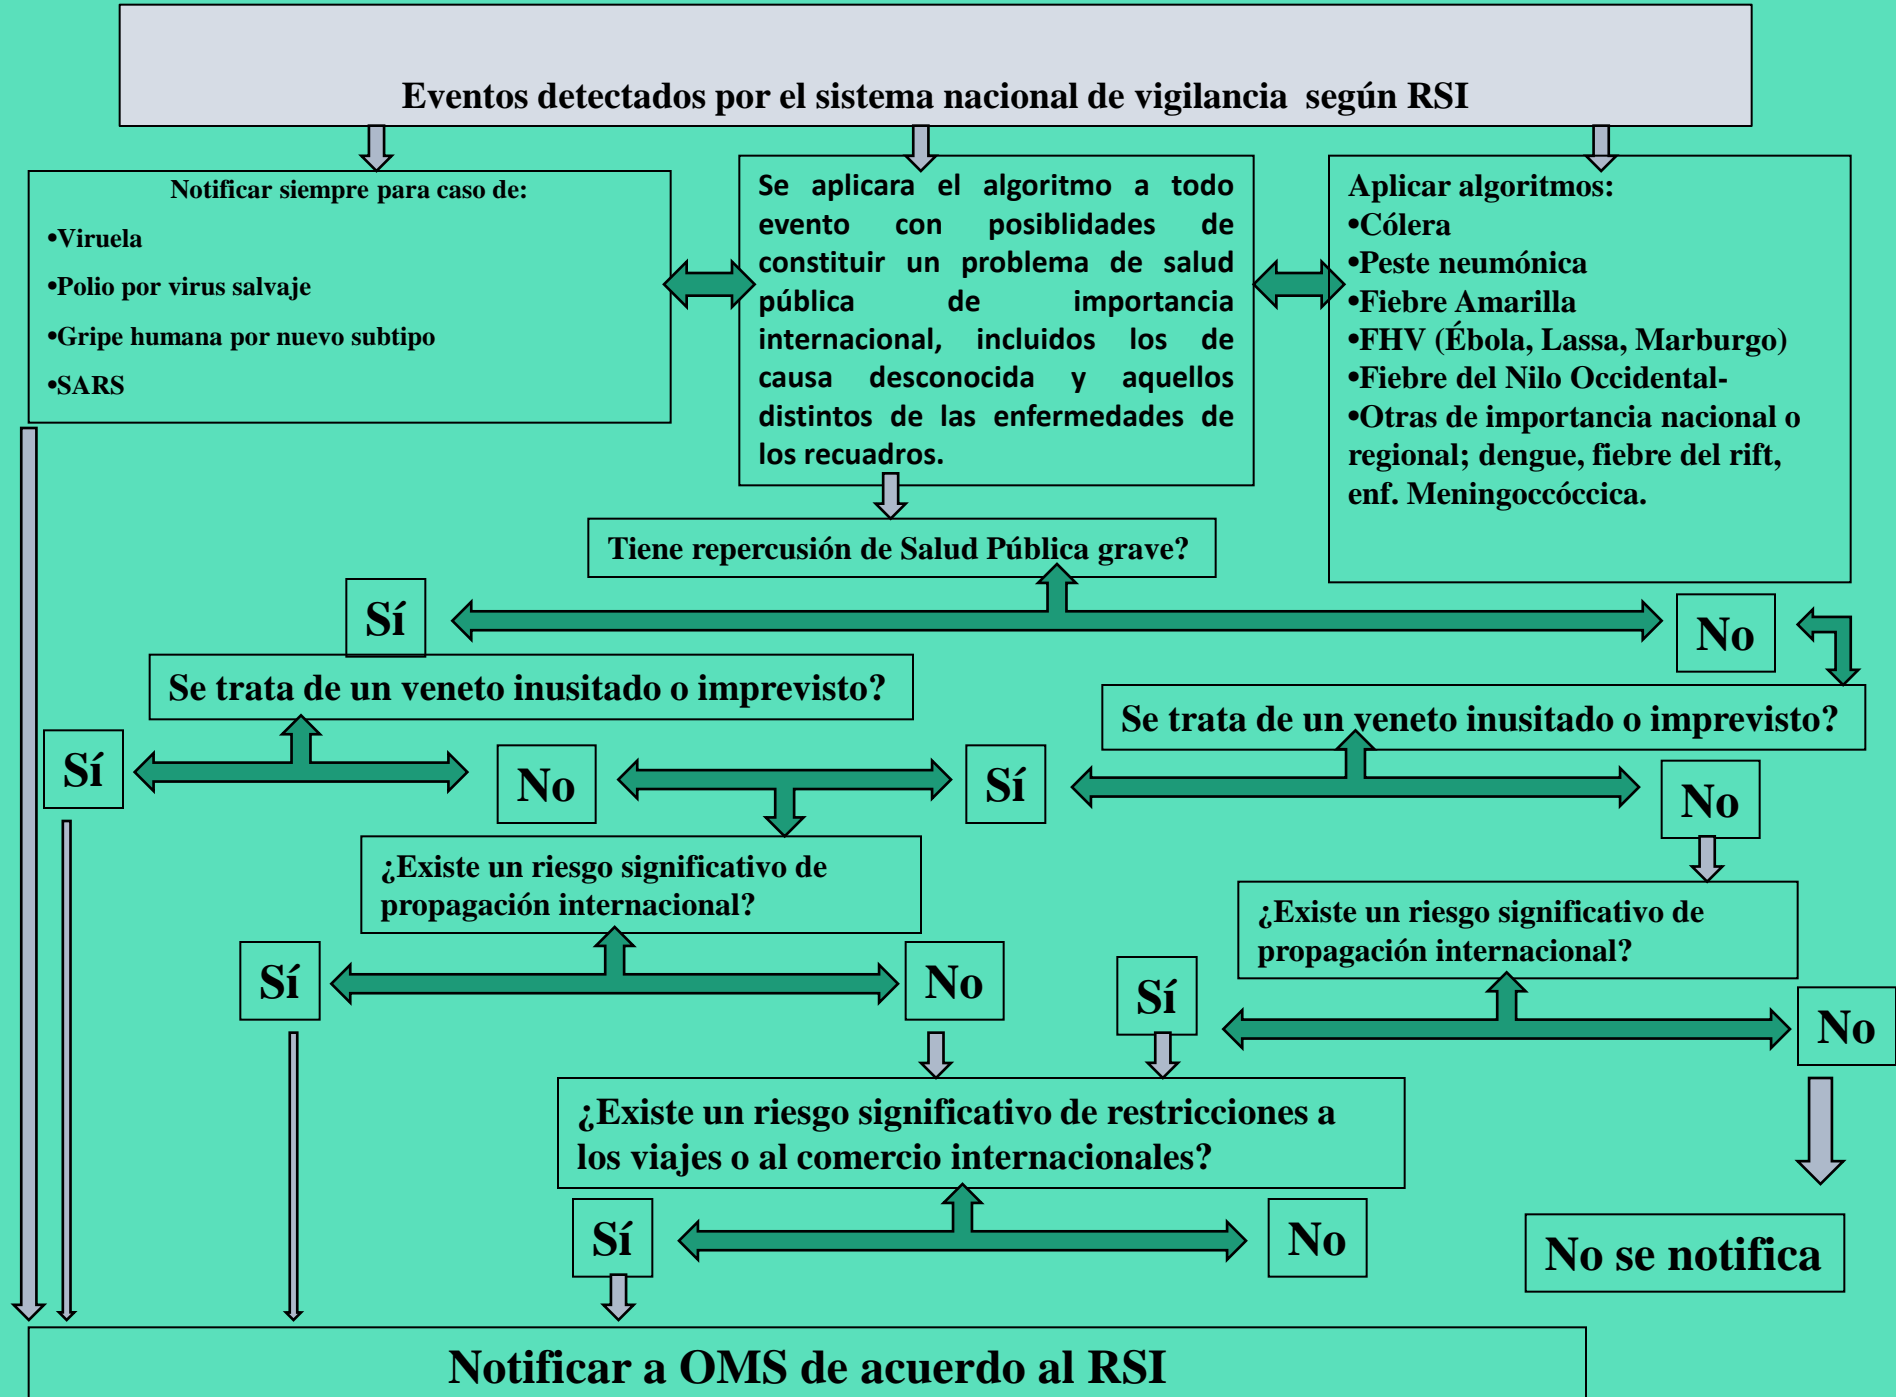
Eventos detectados por el sistema nacional de vigilancia según RSI

Notificar siempre para caso de:

•Viruela

•Polio por virus salvaje

•Gripe humana por nuevo subtipo

•SARS

Se aplicara el algoritmo a todo evento con posibilidades de constituir un problema de salud pública de importancia internacional, incluidos los de causa desconocida y aquellos distintos de las enfermedades de los recuadros.

Aplicar algoritmos:
•Cólera
•Peste neumónica
•Fiebre Amarilla
•FHV (Ébola, Lassa, Marburgo)
•Fiebre del Nilo Occidental-
•Otras de importancia nacional o regional; dengue, fiebre del rift, enf. Meningoccóccica.

Tiene repercusión de Salud Pública grave?

Sí

No

Se trata de un veneto inusitado o imprevisto?

Se trata de un veneto inusitado o imprevisto?

Sí

No

Sí

No

¿Existe un riesgo significativo de propagación internacional?

¿Existe un riesgo significativo de propagación internacional?

Sí

No

Sí

No

¿Existe un riesgo significativo de restricciones a los viajes o al comercio internacionales?

Sí

No

No se notifica

Notificar a OMS de acuerdo al RSI